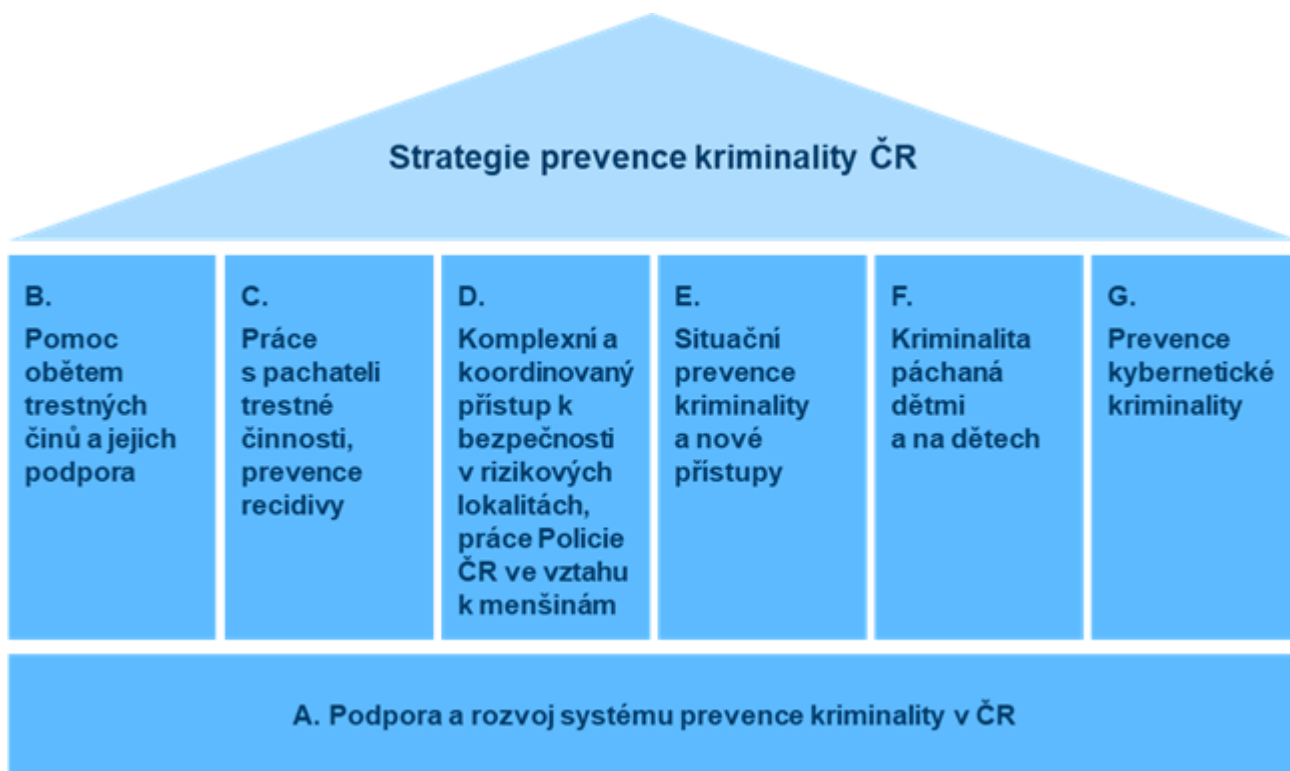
Strategie prevence kriminality ČR

B.
Pomoc obětem trestných činů a jejich podpora

C.
Práce s pachateli trestné činnosti, prevence recidivy

D.
Komplexní a koordinovaný přístup k bezpečnosti v rizikových lokalitách, práce Policie ČR ve vztahu k menšinám

E.
Situační prevence kriminality a nové přístupy

F.
Kriminalita páchaná dětmi a na dětech

G.
Prevence kybernetické kriminality

A. Podpora a rozvoj systému prevence kriminality v ČR